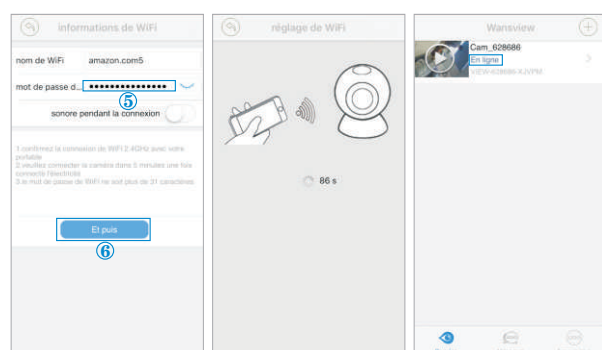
informations de WiFi

nom de WiFi amazon.com5

mot de passe d... ••••••••••••••••

⑤

sonore pendant la connexion

1.confirmez la connexion de WiFi 2.4GHz avec votre portable
2.veuillez connecter la caméra dans 5 minutes une fois connecté l'électricité
3.le mot de passe de WiFi ne soit plus de 31 caractères

Et puis

⑥

réglage de WiFi

86 s

Wansview

Cam_628686
En ligne
VIEW-628686-A2VPM